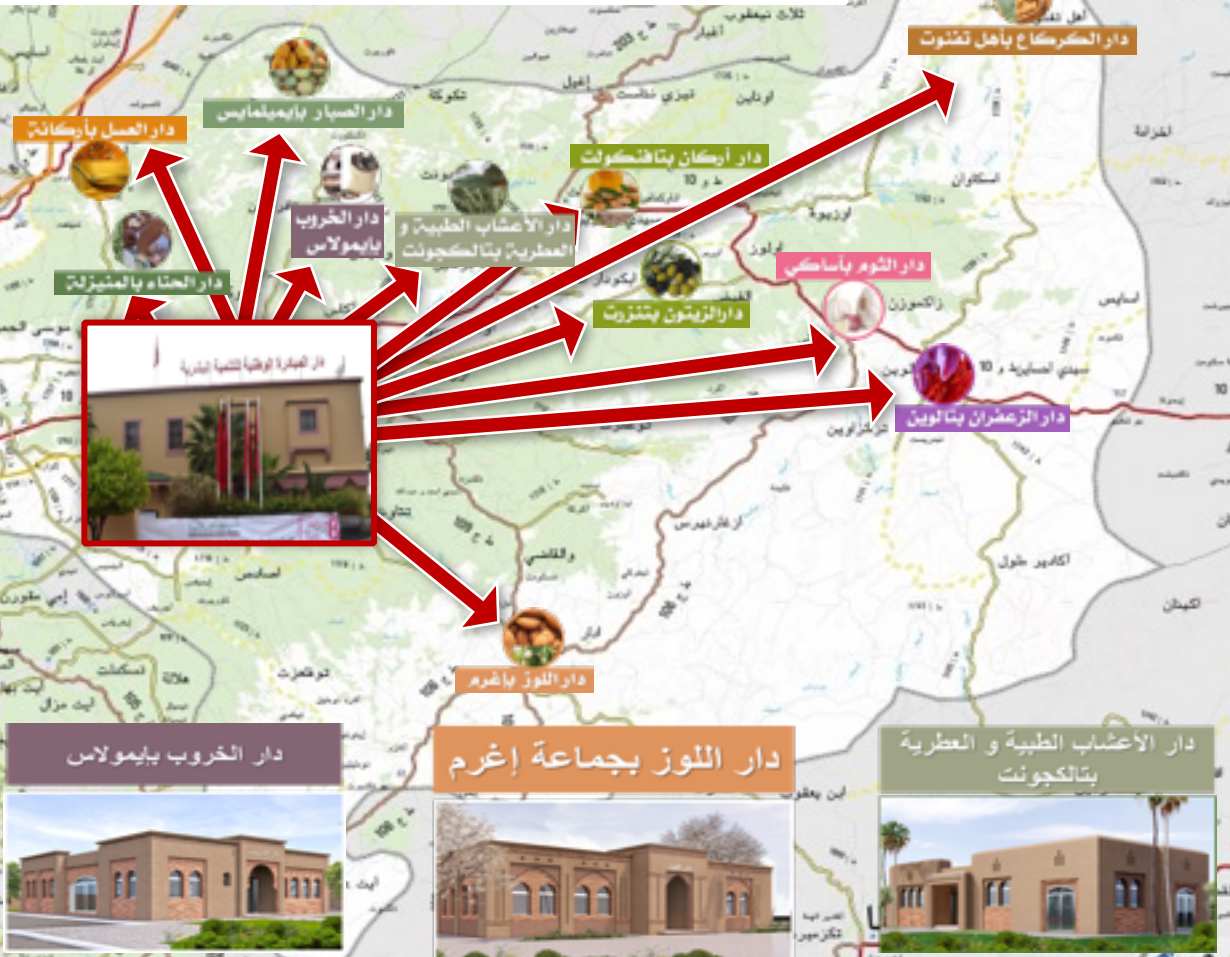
دار الكركاع بأهل تفنوت

دار الصبار بايميلمايس

دار العسل بأركانة

دار أركان بتافنكولت

دار الخروب بايمولاس

دار الأعشاب الطبية و العطرية بتالكجونت

دار الحناء بالمنيزلة

دار الثوم بأساكي

دار الزيتون بتنزرت

دار المبادرة الوطنية للتنمية البشرية

دار الزعفران بتالوين

دار اللوز بإغرم

دار الخروب بايمولاس

دار اللوز بجماعة إغرم

دار الأعشاب الطبية و العطرية بتالكجونت